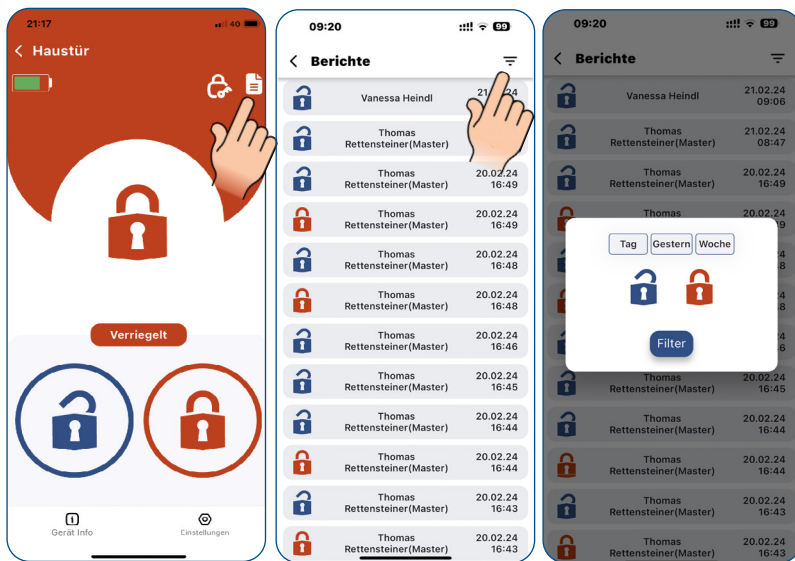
21:17

40

Haustür

Verriegelt

Gerät Info

Einstellungen

09:20

99

Berichte

| | | |
|---|---|---|
| | Vanessa Heindl | 21.02.24 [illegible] |
| | Thomas Rettensteiner(Master) | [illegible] |
| | Thomas Rettensteiner(Master) | 20.02.24 16:49 |
| | Thomas Rettensteiner(Master) | 20.02.24 16:49 |
| | Thomas Rettensteiner(Master) | 20.02.24 16:48 |
| | Thomas Rettensteiner(Master) | 20.02.24 16:48 |
| | Thomas Rettensteiner(Master) | 20.02.24 16:46 |
| | Thomas Rettensteiner(Master) | 20.02.24 16:45 |
| | Thomas Rettensteiner(Master) | 20.02.24 16:44 |
| | Thomas Rettensteiner(Master) | 20.02.24 16:44 |
| | Thomas Rettensteiner(Master) | 20.02.24 16:43 |
| | Thomas Rettensteiner(Master) | 20.02.24 16:43 |

09:20

99

Berichte

| | | |
|---|---|---|
| | Vanessa Heindl | 21.02.24 09:06 |
| | Thomas Rettensteiner(Master) | 21.02.24 08:47 |
| | Thomas Rettensteiner(Master) | 20.02.24 16:49 |
| | Thomas | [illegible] |
| | Thomas | 20.02.24 16:45 |
| | Thomas Rettensteiner(Master) | 20.02.24 16:44 |
| | Thomas Rettensteiner(Master) | 20.02.24 16:44 |
| | Thomas Rettensteiner(Master) | 20.02.24 16:43 |
| | Thomas Rettensteiner(Master) | 20.02.24 16:43 |

Tag

Gestern

Woche

Filter